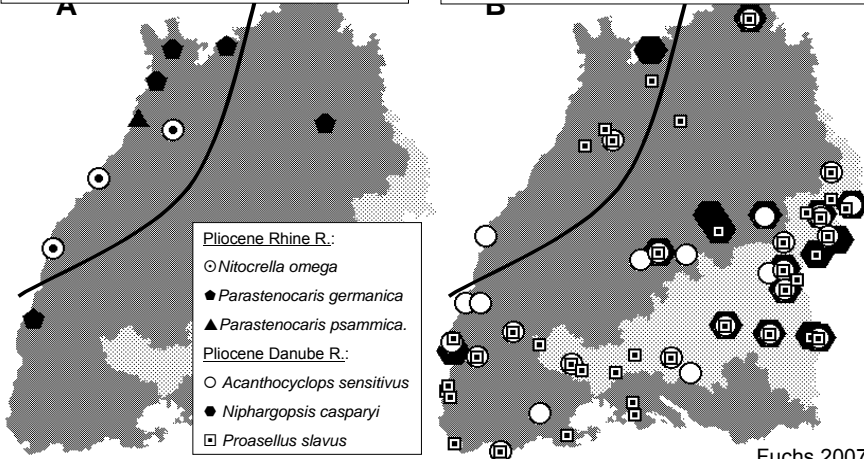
A

B

Pliocene Rhine R.:

⊙Nitocrella omega

⬟Parastenocaris germanica

▲Parastenocaris psammica.

Pliocene Danube R.:

○ Acanthocyclops sensitivus

⬢ Niphargopsis casparyi

⊡ Proasellus slavus

Fuchs 2007